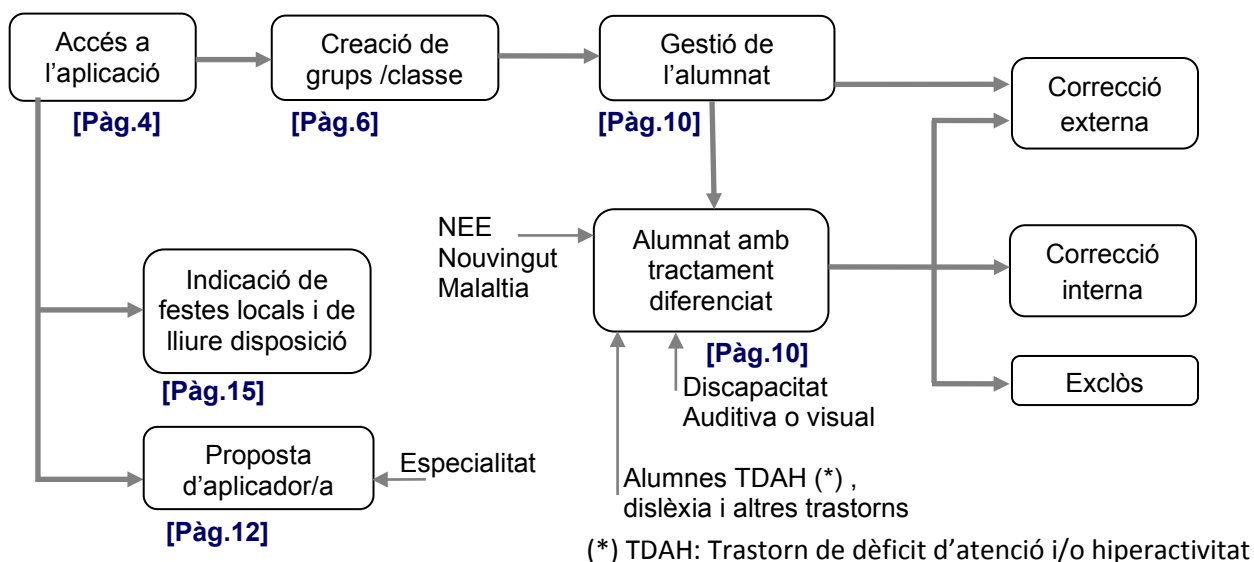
Accés a l'aplicació
[Pàg.4]

Creació de grups /classe
[Pàg.6]

Gestió de l'alumnat
[Pàg.10]

Correcció externa

NEE
Nouvingut
Malaltia

Alumnat amb tractament diferenciat
[Pàg.10]

Correcció interna

Exclòs

Indicació de festes locals i de lliure disposició
[Pàg.15]

Discapacitat
Auditiva o visual

Proposta d'aplicador/a
[Pàg.12]

Especialitat

Alumnes TDAH (*) , dislèxia i altres trastorns

(*) TDAH: Trastorn de dèficit d'atenció i/o hiperactivitat